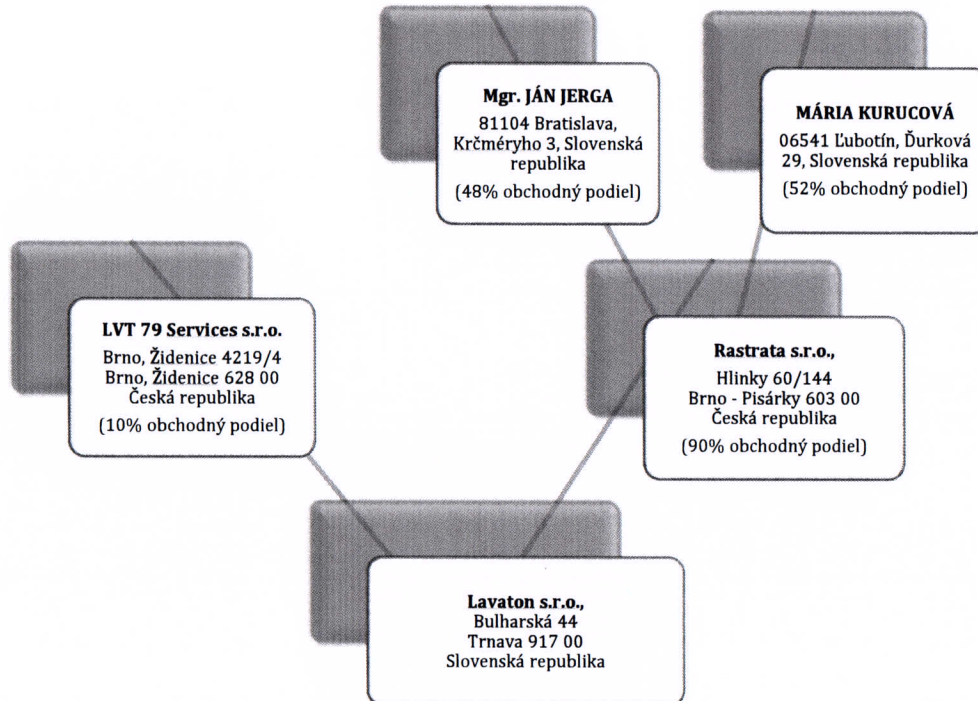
Mgr. JÁN JERGA
81104 Bratislava, Krčméryho 3, Slovenská republika
(48% obchodný podiel)

MÁRIA KURUCOVÁ
06541 Ľubotín, Ďurková 29, Slovenská republika
(52% obchodný podiel)

LVT 79 Services s.r.o.
Brno, Židenice 4219/4
Brno, Židenice 628 00
Česká republika
(10% obchodný podiel)

Rastrata s.r.o.,
Hlinky 60/144
Brno - Pisárky 603 00
Česká republika
(90% obchodný podiel)

Lavaton s.r.o.,
Bulharská 44
Trnava 917 00
Slovenská republika